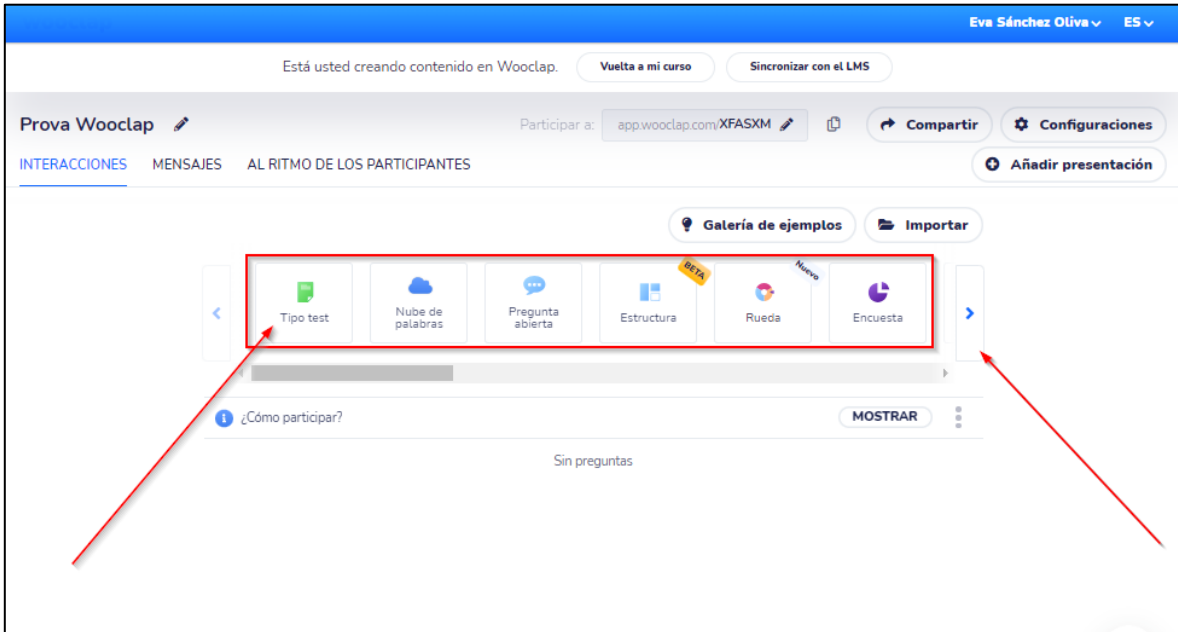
Eva Sánchez Oliva ES

Está usted creando contenido en Wooclap. Vuelta a mi curso Sincronizar con el LMS

Prova Wooclap

Participar a: app.wooclap.com/XFASXM

Compartir Configuraciones

INTERACCIONES MENSAJES AL RITMO DE LOS PARTICIPANTES

Añadir presentación

Galería de ejemplos Importar

Tipo test

Nube de palabras

Pregunta abierta

BETA

Estructura

Nuevo

Rueda

Encuesta

¿Cómo participar?

MOSTRAR

Sin preguntas